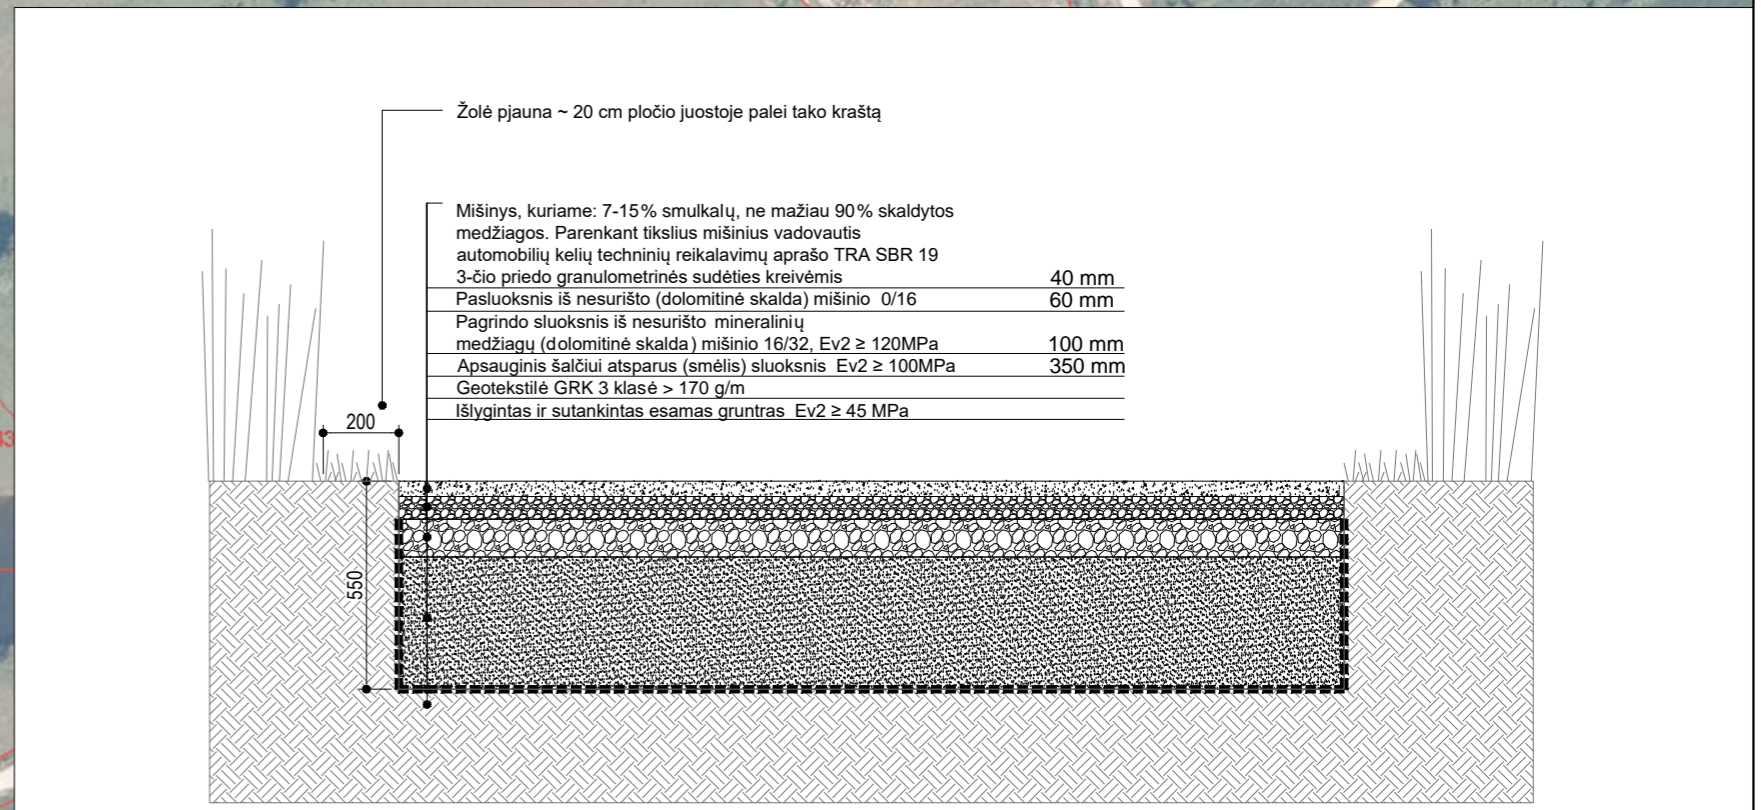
Žolė pjauna ~ 20 cm pločio juostoje palei tako kraštą

Mišinys, kuriame: 7-15% smulkalų, ne mažiau 90% skaldytos medžiagos. Parenkant tikslius mišinius vadovautis automobilių kelių techninių reikalavimų aprašo TRA SBR 19 3-čio priedo granulometrinės sudėties kreivėmis 40 mm

Pasluoksnis iš nesurišto (dolomitinė skalda) mišinio 0/16 60 mm

Pagrindo sluoksnis iš nesurišto mineralinių medžiagų (dolomitinė skalda) mišinio 16/32, Ev2 ≥ 120MPa 100 mm

Apsauginis šalčiui atsparus (smėlis) sluoksnis Ev2 ≥ 100MPa 350 mm

Geotekstilė GRK 3 klasė > 170 g/m

Išlygintas ir sutankintas esamas gruntras Ev2 ≥ 45 MPa

200

550